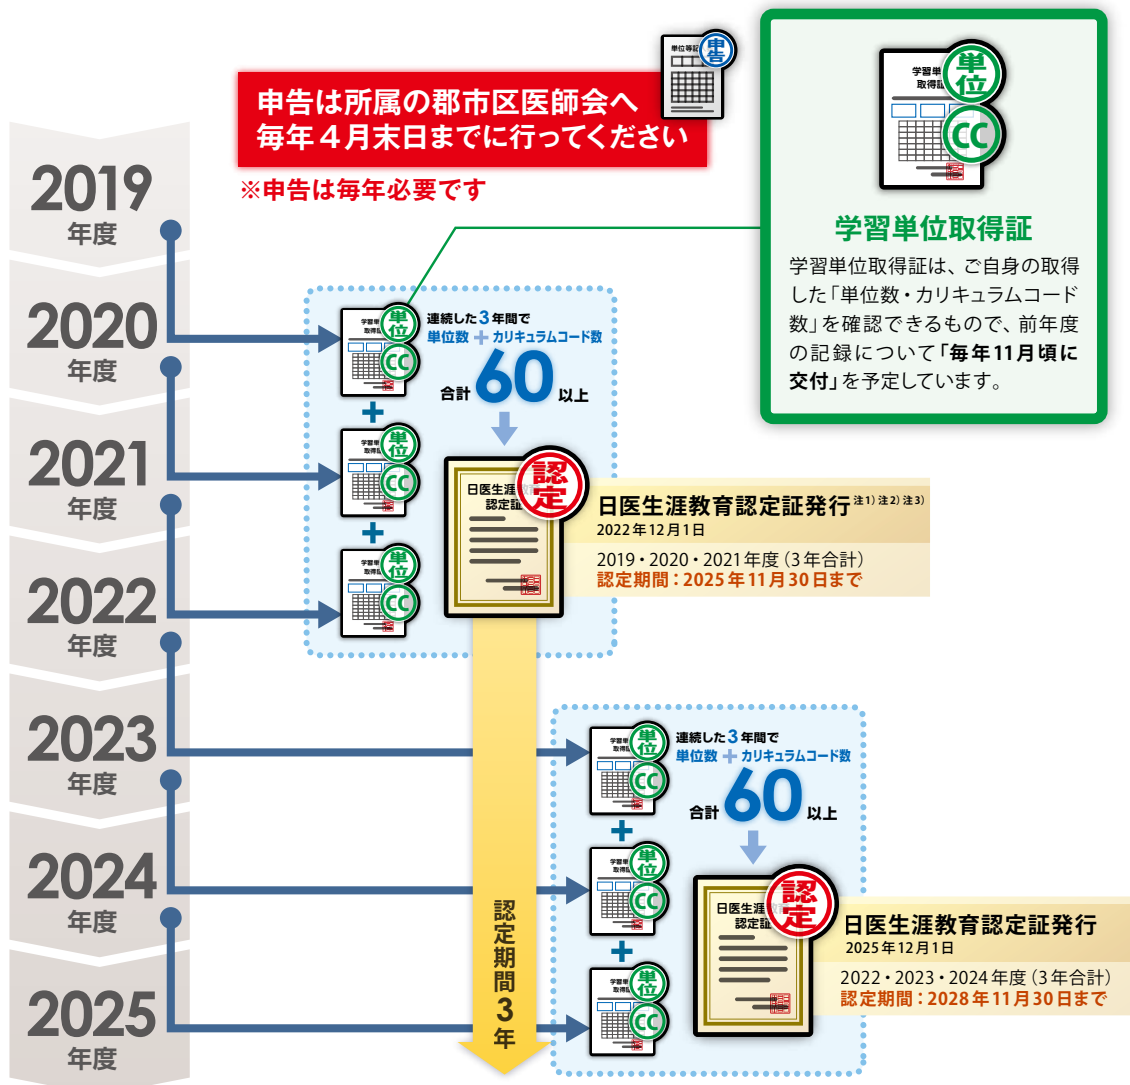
申告は所属の郡市区医師会へ
毎年４月末日までに行ってください

※申告は毎年必要です

単位等 申告

学習単 取得証 単位 CC

学習単位取得証

学習単位取得証は、ご自身の取得した「単位数・カリキュラムコード数」を確認できるもので、前年度の記録について「毎年11月頃に交付」を予定しています。

2019 年度

2020 年度

2021 年度

2022 年度

2023 年度

2024 年度

2025 年度

学習単 取得証 単位 CC

連続した3年間で
単位数 + カリキュラムコード数
合計 60 以上

日医生涯 認定証 認定

日医生涯教育認定証発行 注1) 注2) 注3)
2022年12月1日
2019・2020・2021年度（3年合計）
認定期間：2025年11月30日まで

認定期間3年

連続した3年間で
単位数 + カリキュラムコード数
合計 60 以上

日医生涯 認定証 認定

日医生涯教育認定証発行
2025年12月1日
2022・2023・2024年度（3年合計）
認定期間：2028年11月30日まで